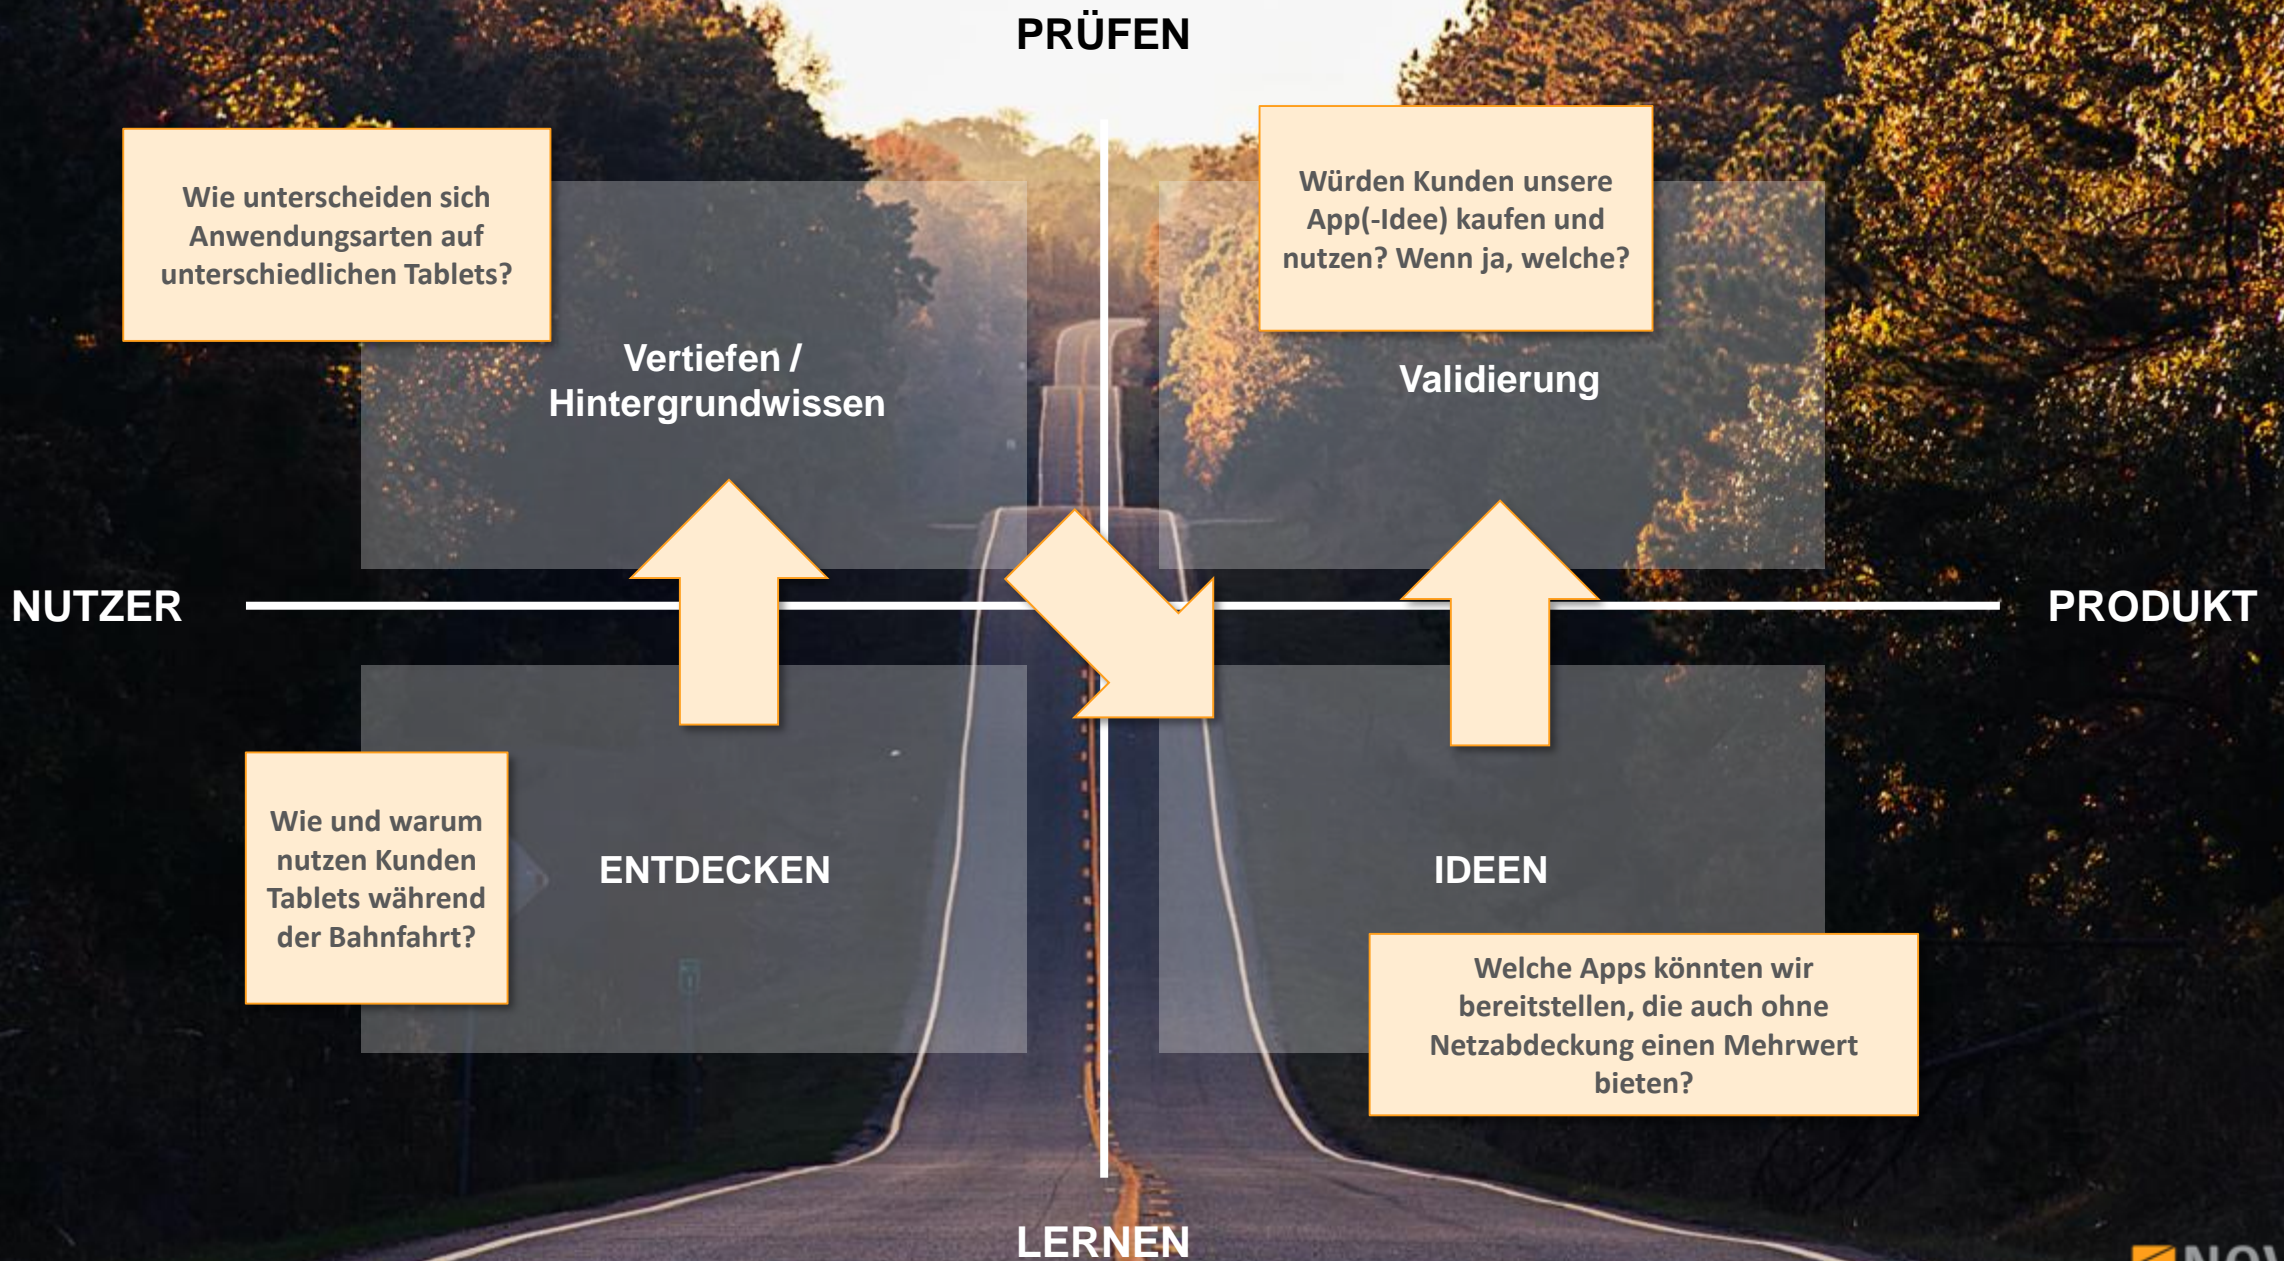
PRÜFEN

Wie unterscheiden sich Anwendungsarten auf unterschiedlichen Tablets?

Vertiefen / Hintergrundwissen

Würden Kunden unsere App(-Idee) kaufen und nutzen? Wenn ja, welche?

Validierung

NUTZER

PRODUKT

Wie und warum nutzen Kunden Tablets während der Bahnfahrt?

ENTDECKEN

IDEEN

Welche Apps könnten wir bereitstellen, die auch ohne Netzabdeckung einen Mehrwert bieten?

LERNEN

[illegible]